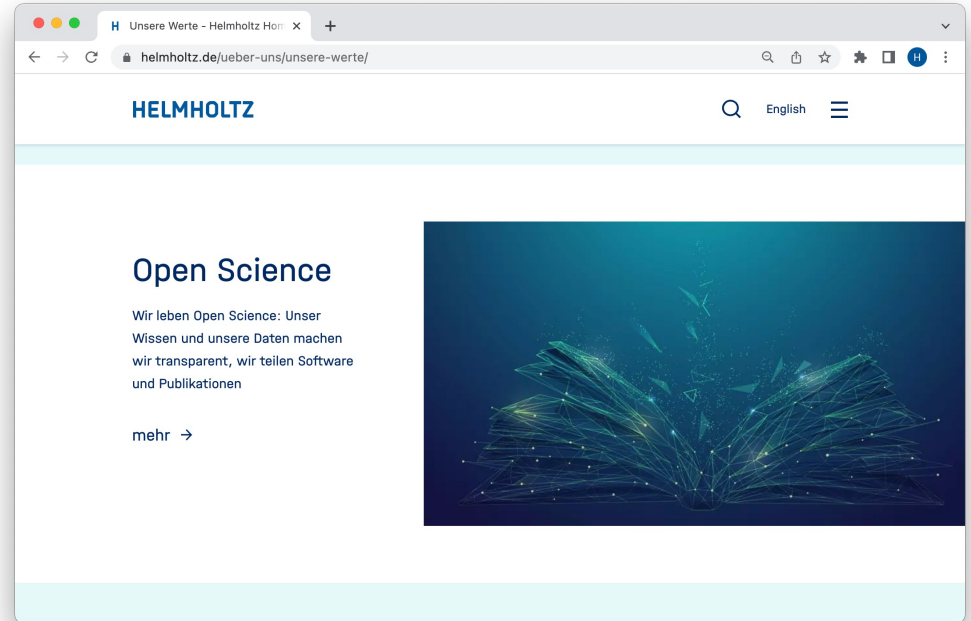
H Unsere Werte - Helmholtz Hom ×

+

helmholtz.de/ueber-uns/unsere-werte/

H

HELMHOLTZ

English

Open Science

Wir leben Open Science: Unser Wissen und unsere Daten machen wir transparent, wir teilen Software und Publikationen

mehr →